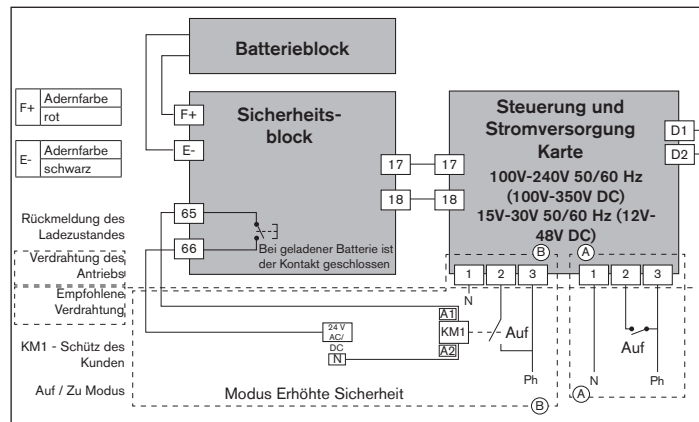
Batterieblock

F+ | Adernfarbe | rot

E- | Adernfarbe | schwarz

F+

E-

Sicherheitsblock

17

18

65

66

Bei geladener Batterie ist der Kontakt geschlossen

17

18

Steuerung und Stromversorgung Karte

100V-240V 50/60 Hz (100V-350V DC)

15V-30V 50/60 Hz (12V-48V DC)

D1

D2

Rückmeldung des Ladezustandes

Verdrahtung des Antriebs

Empfohlene Verdrahtung

KM1 - Schütz des Kunden

Auf / Zu Modus

B

A

1 2 3

1 2 3

N

A1

KM1

A2

24 V AC/ DC

N

Auf

Ph

Auf

N

Ph

Modus Erhöhte Sicherheit

B

A